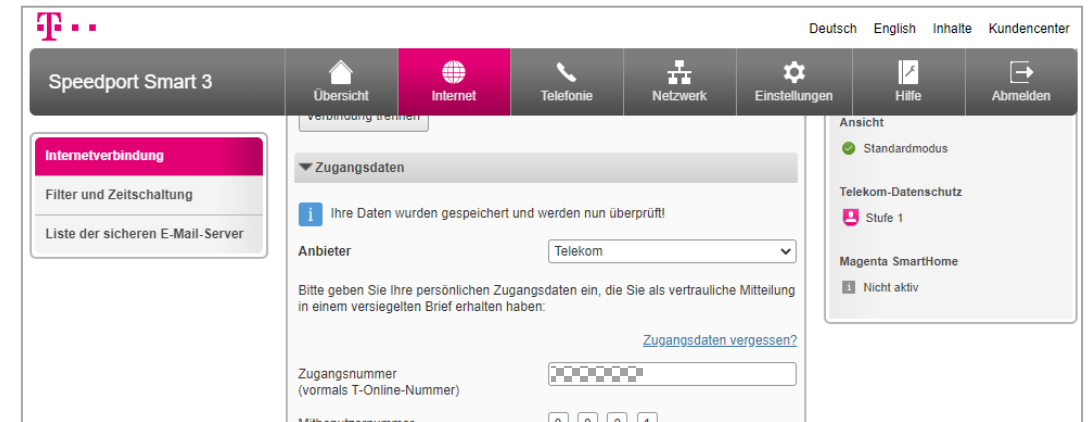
Deutsch English Inhalte Kundencenter

Speedport Smart 3

Übersicht Internet Telefonie Netzwerk Einstellungen Hilfe Abmelden

Internetverbindung
Filter und Zeitschaltung
Liste der sicheren E-Mail-Server

Verbindung trennen

▼Zugangsdaten

Ihre Daten wurden gespeichert und werden nun überprüft!

Anbieter Telekom

Bitte geben Sie Ihre persönlichen Zugangsdaten ein, die Sie als vertrauliche Mitteilung in einem versiegelten Brief erhalten haben:

Zugangsdaten vergessen?

Zugangsnummer
(vormals T-Online-Nummer)

Mitbenutzernummer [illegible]

Ansicht
Standardmodus

Telekom-Datenschutz
Stufe 1

Magenta SmartHome
Nicht aktiv